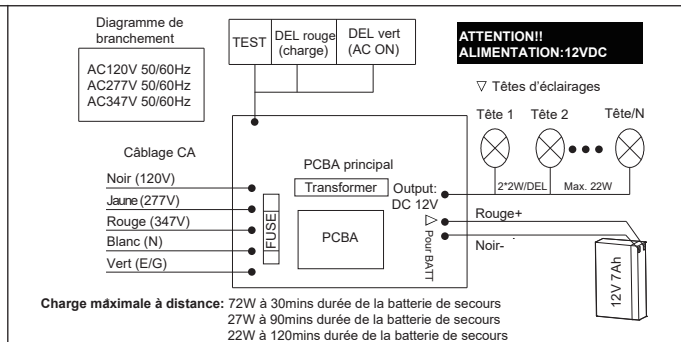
Diagramme de branchement

AC120V 50/60Hz
AC277V 50/60Hz
AC347V 50/60Hz

TEST

DEL rouge (charge)

DEL vert (AC ON)

ATTENTION!!
ALIMENTATION:12VDC

▽ Têtes d'éclairages

Tête 1

Tête 2

Tête/N

Câblage CA

PCBA principal

Noir (120V)

Jaune (277V)

Rouge (347V)

Blanc (N)

Vert (E/G)

Transformer

Output: DC 12V

2*2W/DEL

Max. 22W

FUSE

PCBA

▷ Pour BATT

Rouge+

Noir-

12V 7Ah

Charge maximale à distance: 72W à 30mins durée de la batterie de secours
27W à 90mins durée de la batterie de secours
22W à 120mins durée de la batterie de secours